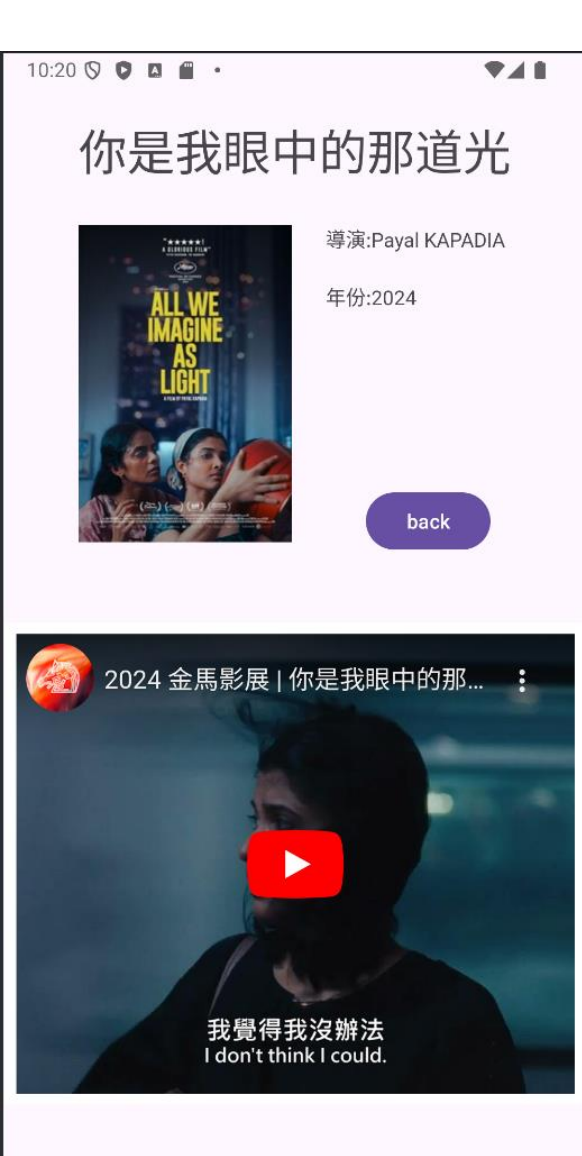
10:20

你是我眼中的那道光

"★★★★★"
A GLORIOUS FILM

ALL WE IMAGINE AS LIGHT

A FILM BY PAYAL KAPADIA

導演:Payal KAPADIA

年份:2024

back

2024 金馬影展 | 你是我眼中的那...

我覺得我沒辦法
I don't think I could.